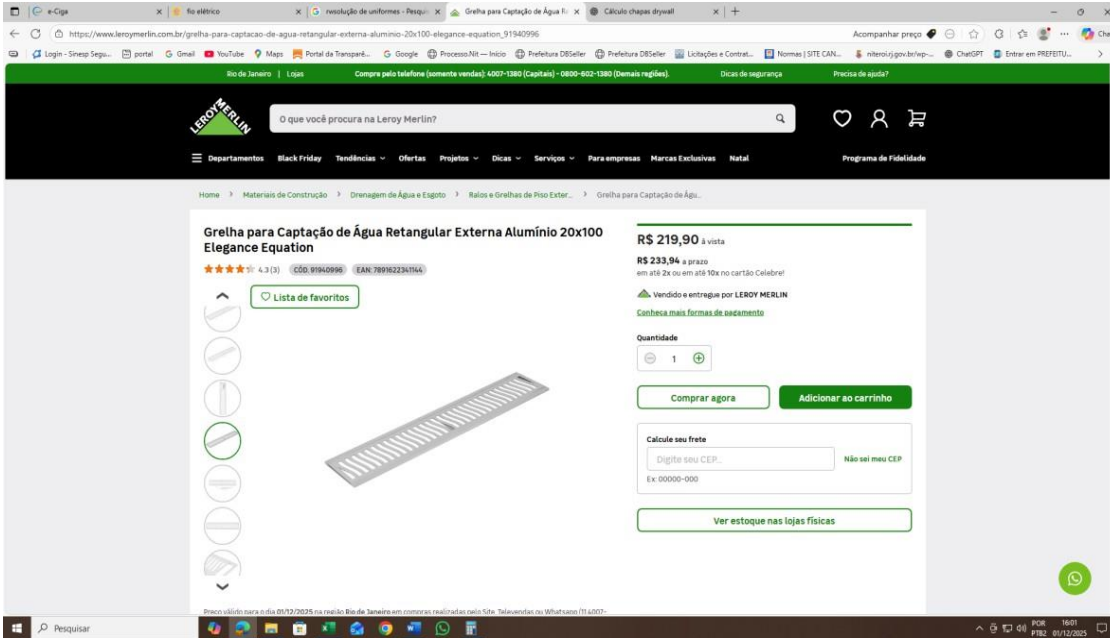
e-Ciga | fio elétrico | resolução de uniformes - Pesqui | Grelha para Captação de Água R | Cálculo chapas drywall

https://www.leroymerlin.com.br/grelha-para-captacao-de-agua-retangular-externa-aluminio-20x100-elegance-equation_91940996

Acompanhar preço

Login - Sinesp Segu... | portal | Gmail | YouTube | Maps | Portal da Transparê... | Google | Processo.Nit — Início | Prefeitura DBSeller | Prefeitura DBSeller | Licitações e Contrat... | Normas | SITE CAN... | niteroi.rj.gov.br/wp-... | ChatGPT | Entrar em PREFEITU...

Rio de Janeiro | Lojas | Compre pelo telefone (somente vendas): 4007-1380 (Capitais) - 0800-602-1380 (Demais regiões). | Dicas de segurança | Precisa de ajuda?

LEROY MERLIN

O que você procura na Leroy Merlin?

Departamentos | Black Friday | Tendências | Ofertas | Projetos | Dicas | Serviços | Para empresas | Marcas Exclusivas | Natal | Programa de Fidelidade

Home > Materiais de Construção > Drenagem de Água e Esgoto > Ralos e Grelhas de Piso Exter... > Grelha para Captação de Águ...

Grelha para Captação de Água Retangular Externa Alumínio 20x100 Elegance Equation

4.3 (3) | CÓD. 91940996 | EAN: 7891622341144

Lista de favoritos

R$ 219,90 à vista

R$ 233,94 a prazo
em até 2x ou em até 10x no cartão Celebre!

Vendido e entregue por LEROY MERLIN

Conheça mais formas de pagamento

Quantidade

1

Comprar agora | Adicionar ao carrinho

Calcule seu frete

Digite seu CEP... | Não sei meu CEP

Ex: 00000-000

Ver estoque nas lojas físicas

Preço válido para o dia 01/12/2025 na região Rio de Janeiro em compras realizadas pelo Site, Televendas ou Whatsapp (11 4007-

Pesquisar

POR PTB2 16:01 01/12/2025